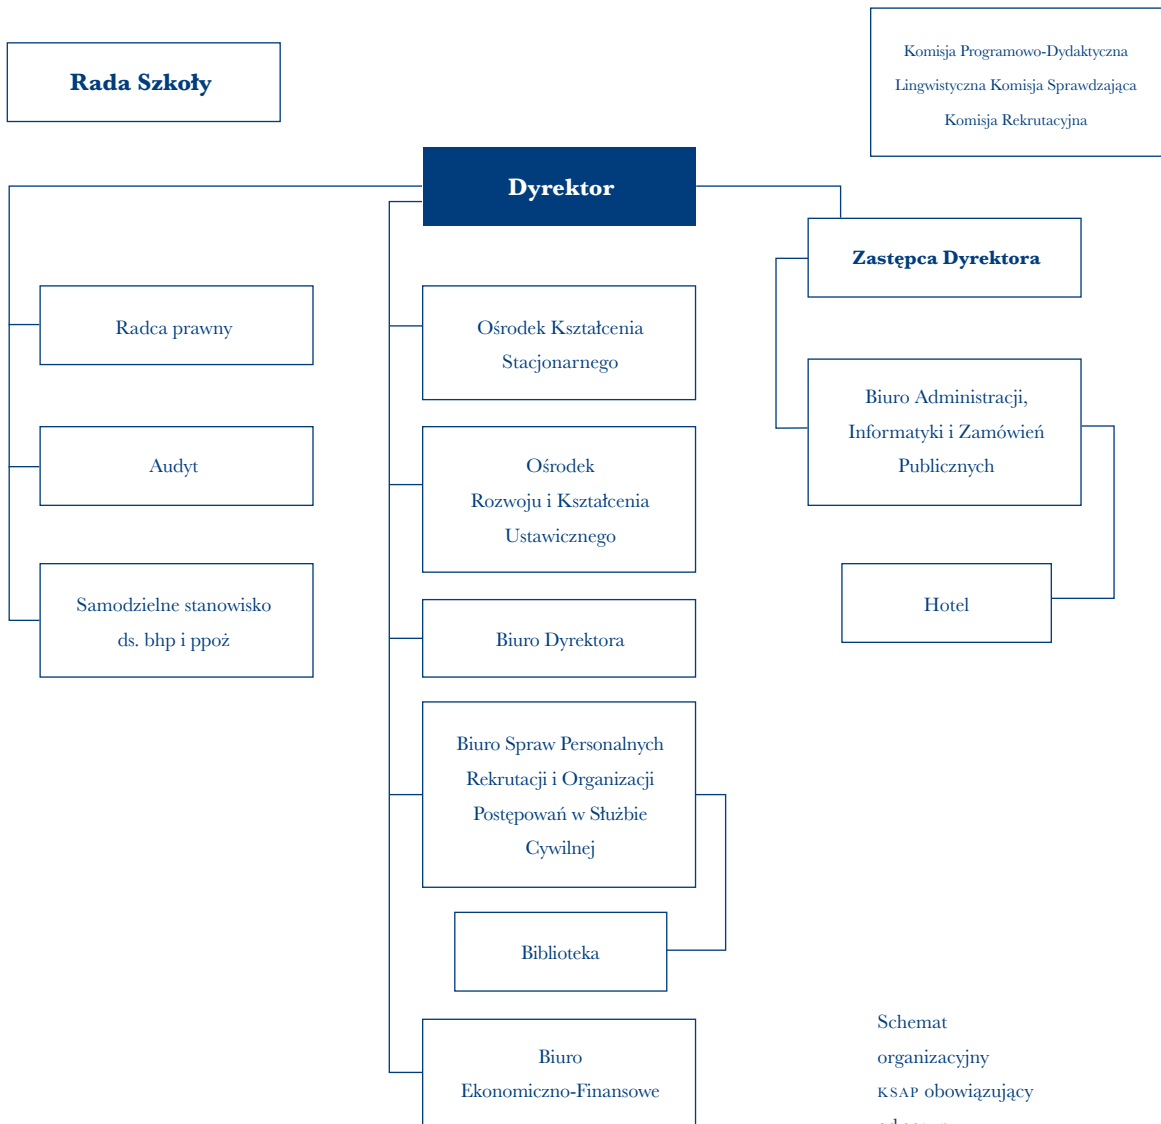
Rada Szkoły

Komisja Programowo-Dydaktyczna
Lingwistyczna Komisja Sprawdzająca
Komisja Rekrutacyjna

Dyrektor

Zastępca Dyrektora

Radca prawny

Audyt

Samodzielne stanowisko ds. bhp i ppoż

Ośrodek Kształcenia Stacjonarnego

Ośrodek Rozwoju i Kształcenia Ustawicznego

Biuro Dyrektora

Biuro Spraw Personalnych Rekrutacji i Organizacji Postępowań w Służbie Cywilnej

Biblioteka

Biuro Ekonomiczno-Finansowe

Biuro Administracji, Informatyki i Zamówień Publicznych

Hotel

Schemat organizacyjny KSAP obowiązujący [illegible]